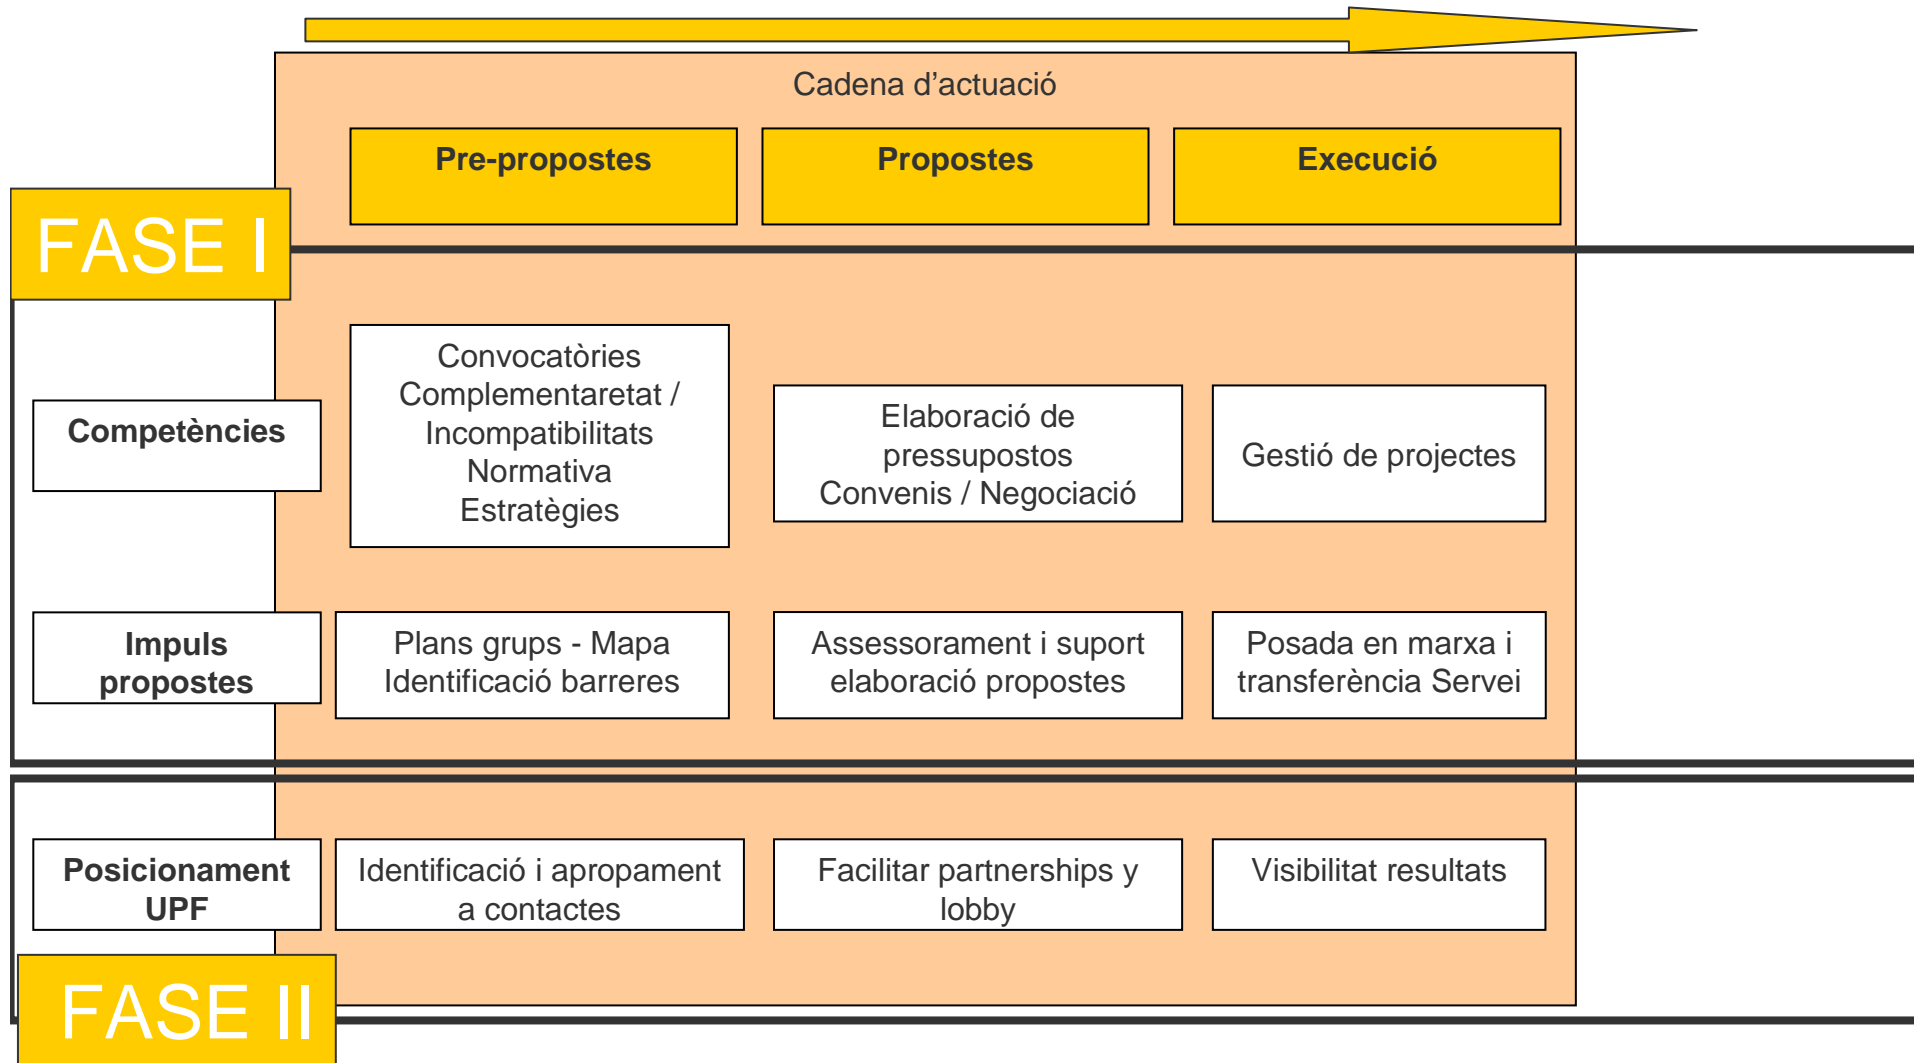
Cadena d’actuació

Pre-propostes

Propostes

Execució

FASE I

Competències

Convocatòries
Complementaretat /
Incompatibilitats
Normativa
Estratègies

Elaboració de pressupostos
Convenis / Negociació

Gestió de projectes

Impuls propostes

Plans grups - Mapa
Identificació barreres

Assessorament i suport elaboració propostes

Posada en marxa i transferència Servei

Posicionament UPF

Identificació i apropament a contactes

Facilitar partnerships y lobby

Visibilitat resultats

FASE II